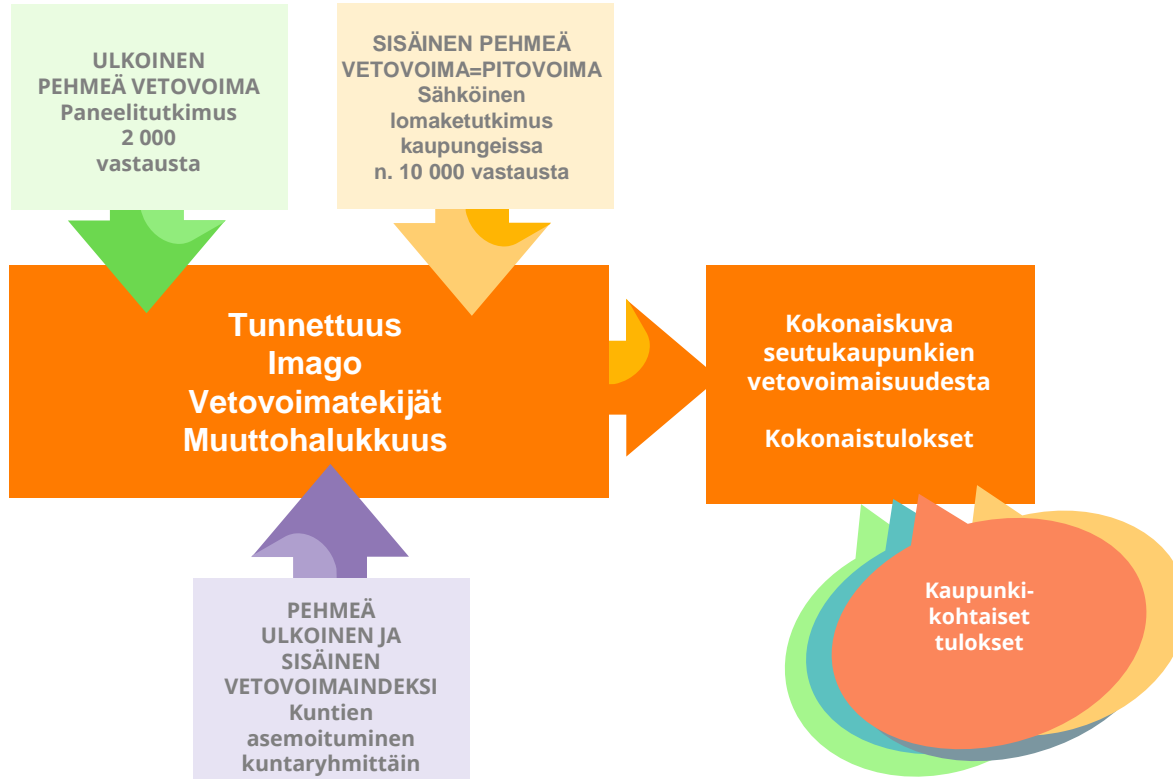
ULKOINEN PEHMEÄ VETOVOIMA
Paneelitutkimus
2 000
vastausta

SISÄINEN PEHMEÄ VETOVOIMA=PITOVOIMA
Sähköinen lomaketutkimus kaupungeissa
n. 10 000 vastausta

Tunnettuus
Imago
Vetovoimatekijät
Muuttohalukkuus

Kokonaiskuva seutukaupunkien vetovoimaisuudesta

Kokonaistulokset

Kaupunkikohtaiset tulokset

PEHMEÄ ULKOINEN JA SISÄINEN VETOVOIMAINDEKSI
Kuntien asemoituminen kuntaryhmittäin